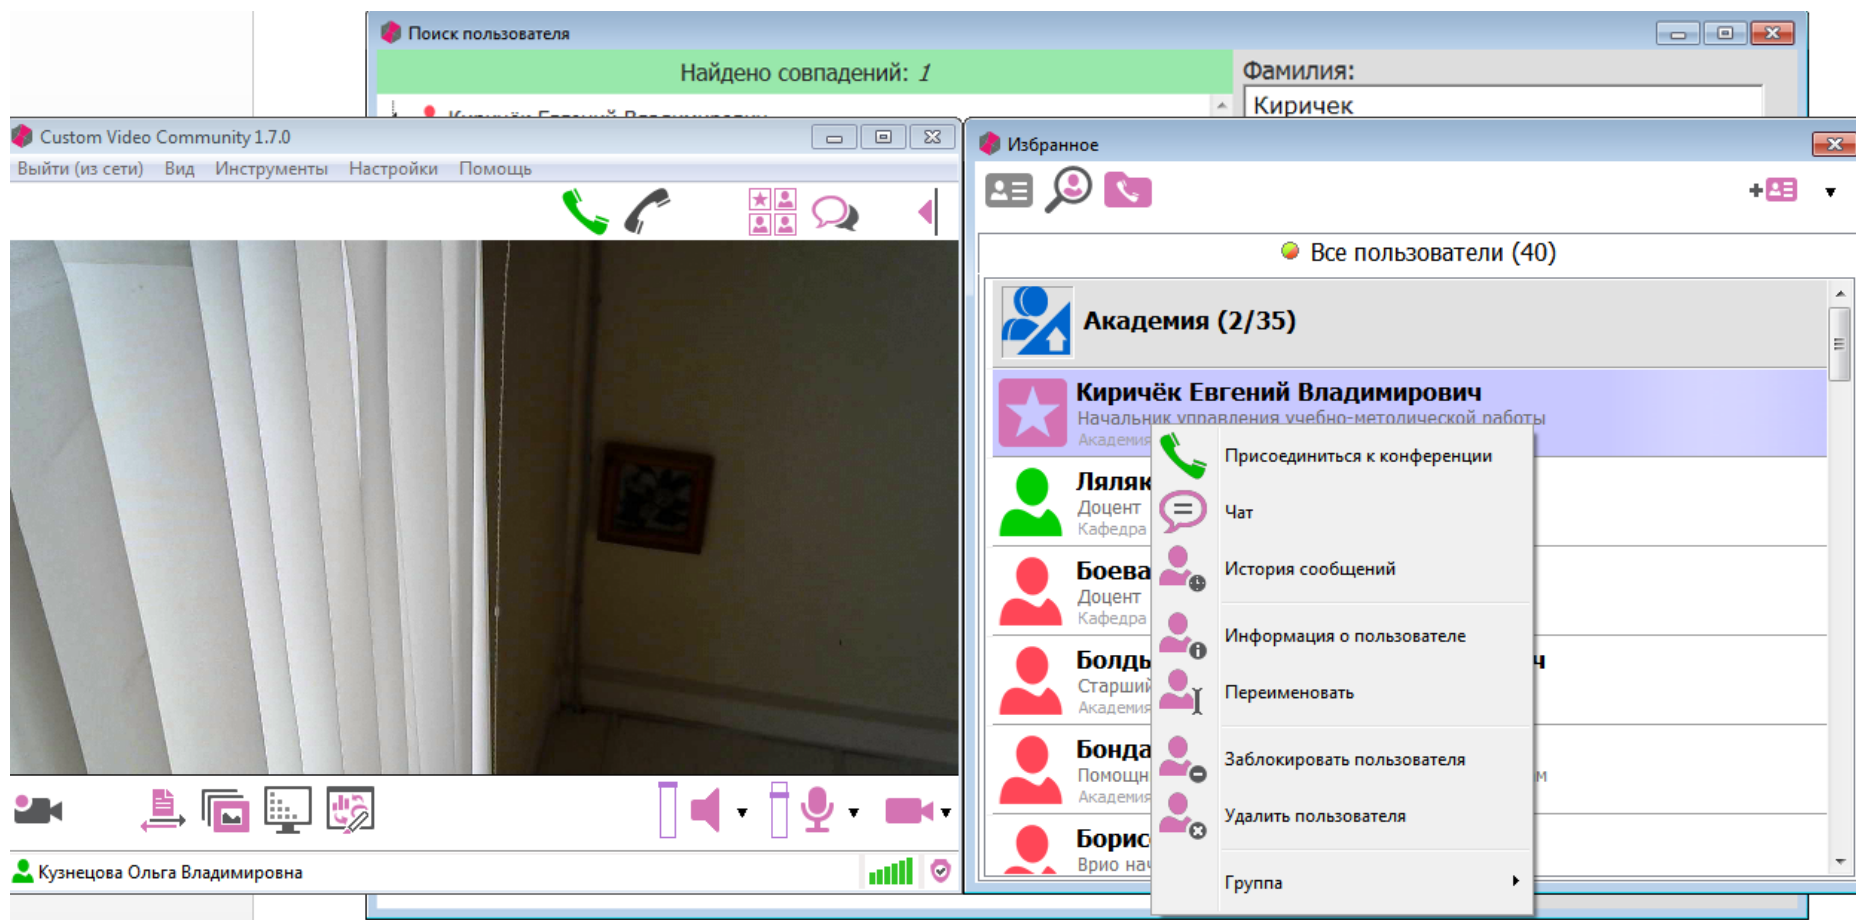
Поиск пользователя

Найдено совпадений: 1

Фамилия:

Киричек

Custom Video Community 1.7.0

Выйти (из сети) Вид Инструменты Настройки Помощь

Избранное

Все пользователи (40)

Академия (2/35)

Кирчёк Евгений Владимирович
Начальник управления учебно-методической работы
Академия

Ляляк
Доцент
Кафедра

Боева
Доцент
Кафедра

Болдь
Старший
Академия

Бонда
Помощн
Академия

Борис
Врио на

Присоединиться к конференции
Чат
История сообщений
Информация о пользователе
Переименовать
Заблокировать пользователя
Удалить пользователя
Группа

Кузнецова Ольга Владимировна